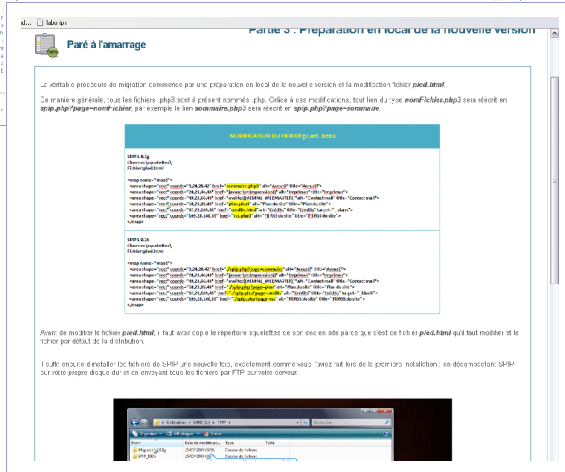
Paré à l'amarrage

Partie 3 : Préparation en local de la nouvelle version

La véritable procédure de migration commence par une préparation en local de la nouvelle version et la modification fichier pied.html.

De manière générale, tous les fichiers .php3 sont à présent nommés .php. Grâce à ces modifications, tout lien du type nomFichier.php3 sera réécrit en spip.php?page=nomFichier, par exemple le lien sommaire.php3 sera réécrit en spip.php?page=sommaire.

MODIFICATION DU FICHIER pied.html

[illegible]

Avant de modifier le fichier pied.html, il faut avoir copié le répertoire squelettes de son site en attente puisque c'est ce fichier pied.html qu'il faut modifier et le fichier par défaut de la distribution.

Il faut ensuite installer les fichiers de SPIP une nouvelle fois, exactement comme vous l'avez fait lors de la première installation : en décompressant SPIP sur votre propre disque dur et en envoyant tous les fichiers par FTP sur votre serveur.

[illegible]